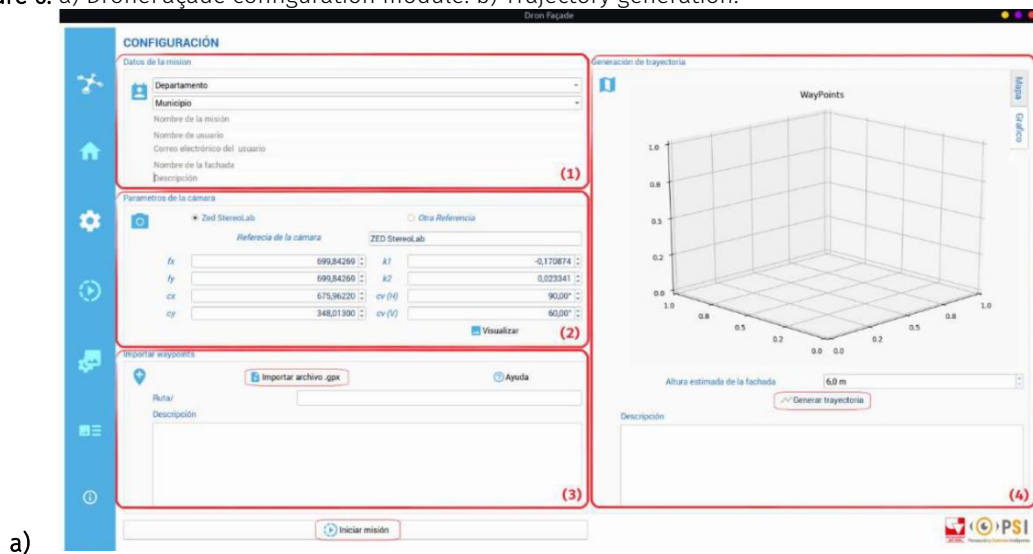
a) DroneFaçade configuration module. b) Trajectory generation.

Dron Façade

CONFIGURACIÓN

Datos de la mision

Departamento

Municipio

Nombre de la misión

Nombre de usuario

Correo electrónico del usuario

Nombre de la fachada

Descripción

(1)

Parametros de la cámara

Zed StereoLab

Otra Referencia

Referecia de la cámara

ZED StereoLab

| fx | 699,84269 | k1 | -0,170874 |
|---|---|---|---|
| fy | 699,84269 | k2 | 0,023341 |
| cx | 675,96220 | cv (H) | 90,00° |
| cy | 348,01300 | cv (V) | 60,00° |

Visualizar

(2)

Importar waypoints

Importar archivo .gpx

Ayuda

Ruta/

Descripción

(3)

Iniciar misión

Generación de trayectoria

Mapa

Gráfico

WayPoints

1.0
0.8
0.5
0.2
0.0
1.0
0.8
0.5
0.2
0.0 0.0
0.2
0.5
0.8
1.0

Altura estimada de la fachada

6,0 m

Generar trayectoria

Descripción

(4)

PSI

a)